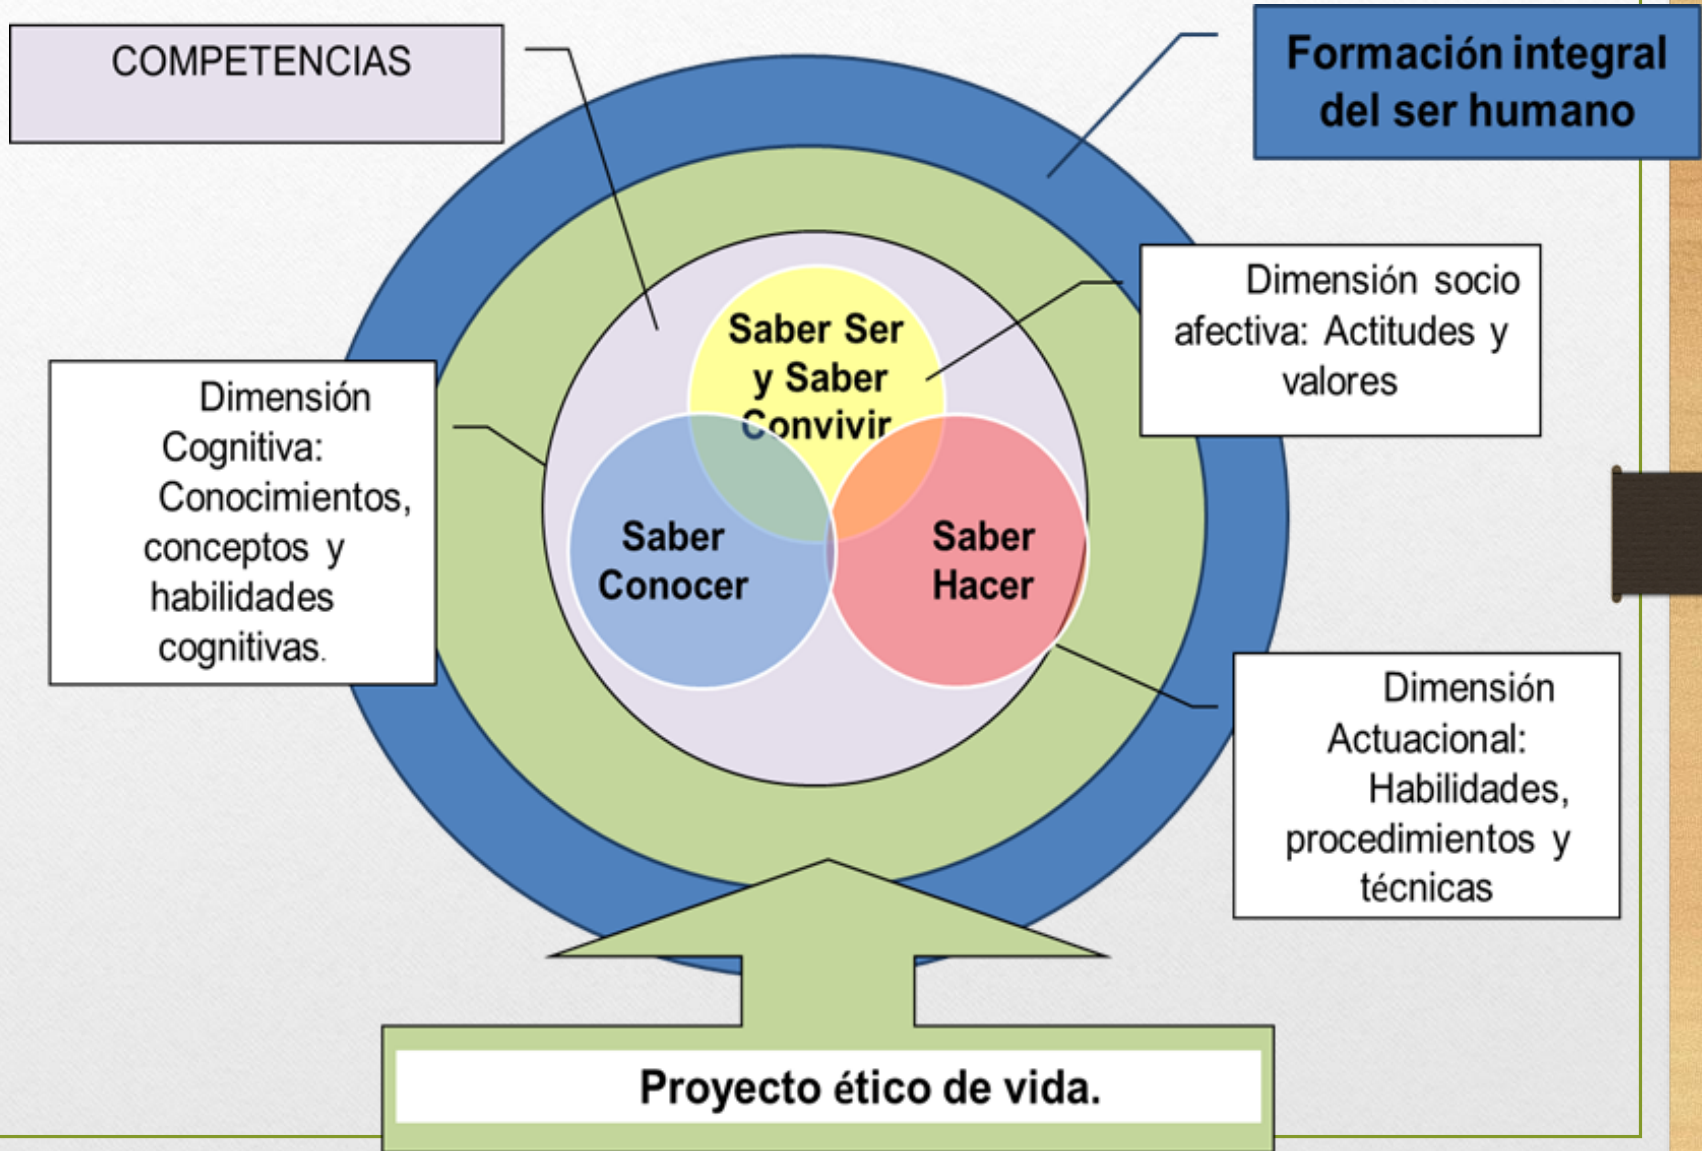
COMPETENCIAS

Formación integral del ser humano

Dimensión socio afectiva: Actitudes y valores

Dimensión Cognitiva: Conocimientos, conceptos y habilidades cognitivas.

Saber Ser y Saber Convivir

Saber Conocer

Saber Hacer

Dimensión Actuacional: Habilidades, procedimientos y técnicas

Proyecto ético de vida.